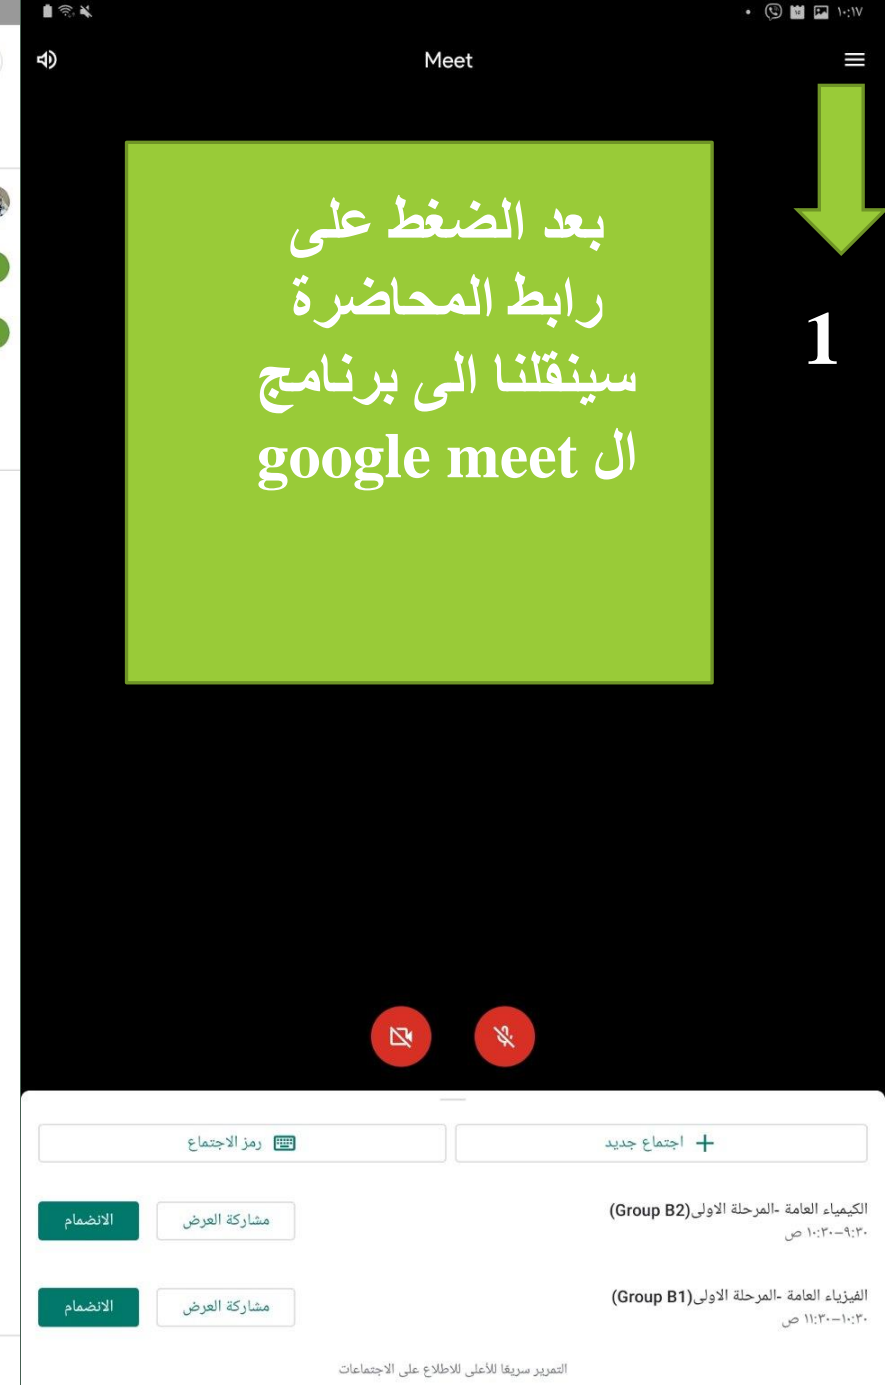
١٠:١٧

Meet

بعد الضغط على رابط المحاضرة سينقلنا الى برنامج ال google meet

1

اجتماع جديد

رمز الاجتماع

الكيمياء العامة -المرحلة الاولى(Group B2)
٩:٣٠–١٠:٣٠ ص

مشاركة العرض

الانضمام

الفيزياء العامة -المرحلة الاولى(Group B1)
١٠:٣٠–١١:٣٠ ص

مشاركة العرض

الانضمام

التمرير سريعًا للأعلى للاطلاع على الاجتماعات